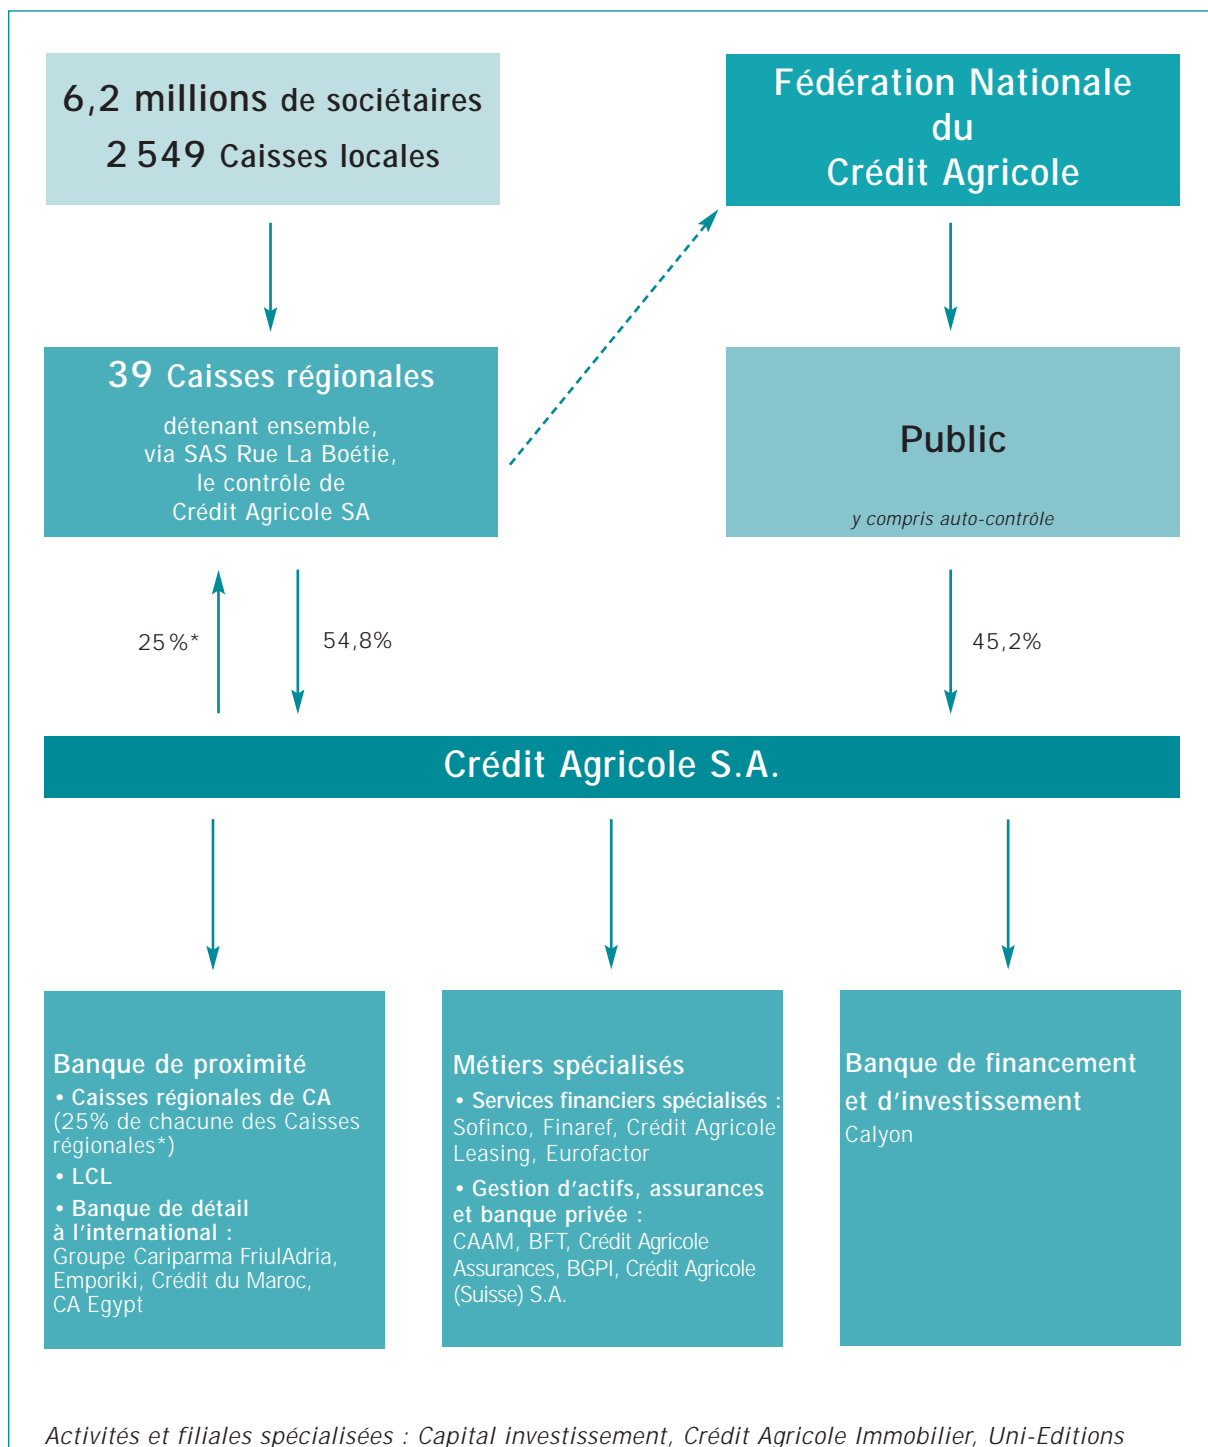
6,2 millions de sociétaires
2 549 Caisses locales

Fédération Nationale du Crédit Agricole

39 Caisses régionales

détenant ensemble, via SAS Rue La Boétie, le contrôle de Crédit Agricole SA

Public

y compris auto-contrôle

25 %*

54,8%

45,2%

Crédit Agricole S.A.

Banque de proximité

• Caisses régionales de CA (25% de chacune des Caisses régionales*)

• LCL

• Banque de détail à l'international : Groupe Cariparma FriulAdria, Emporiki, Crédit du Maroc, CA Egypt

Métiers spécialisés

• Services financiers spécialisés : Sofinco, Finaref, Crédit Agricole Leasing, Eurofactor

• Gestion d'actifs, assurances et banque privée : CAAM, BFT, Crédit Agricole Assurances, BGPI, Crédit Agricole (Suisse) S.A.

Banque de financement et d'investissement

Calyon

Activités et filiales spécialisées : Capital investissement, Crédit Agricole Immobilier, Uni-Editions